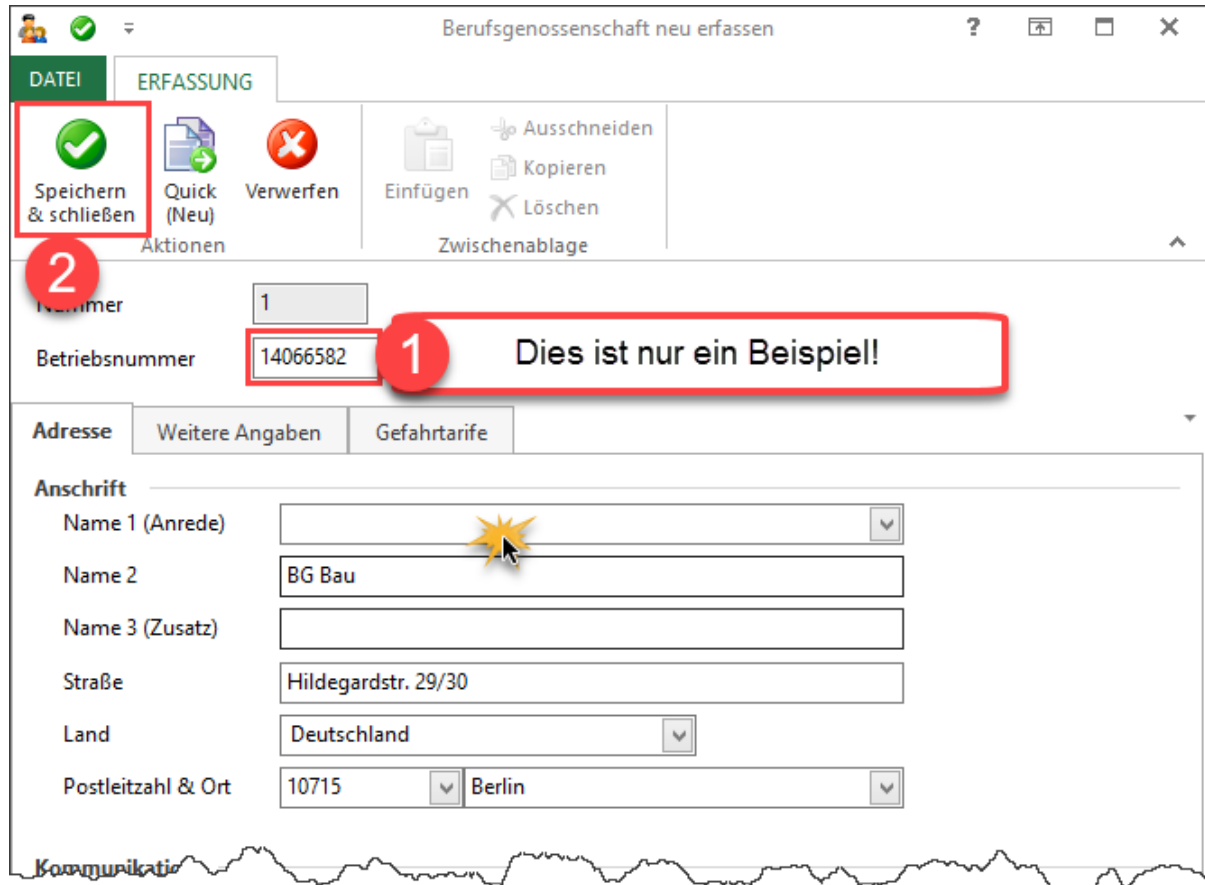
Berufsgenossenschaft neu erfassen

? 

DATEI ERFASSUNG

Speichern & schließen
Quick (Neu)
Verwerfen
Aktionen

Einfügen
Ausschneiden
Kopieren
Löschen
Zwischenablage

2

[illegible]mmer 1

Betriebsnummer 14066582

1 Dies ist nur ein Beispiel!

Adresse | Weitere Angaben | Gefahrtarife

Anschrift

Name 1 (Anrede)

Name 2 BG Bau

Name 3 (Zusatz)

Straße Hildegardstr. 29/30

Land Deutschland

Postleitzahl & Ort 10715 Berlin

Kommunikati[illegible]